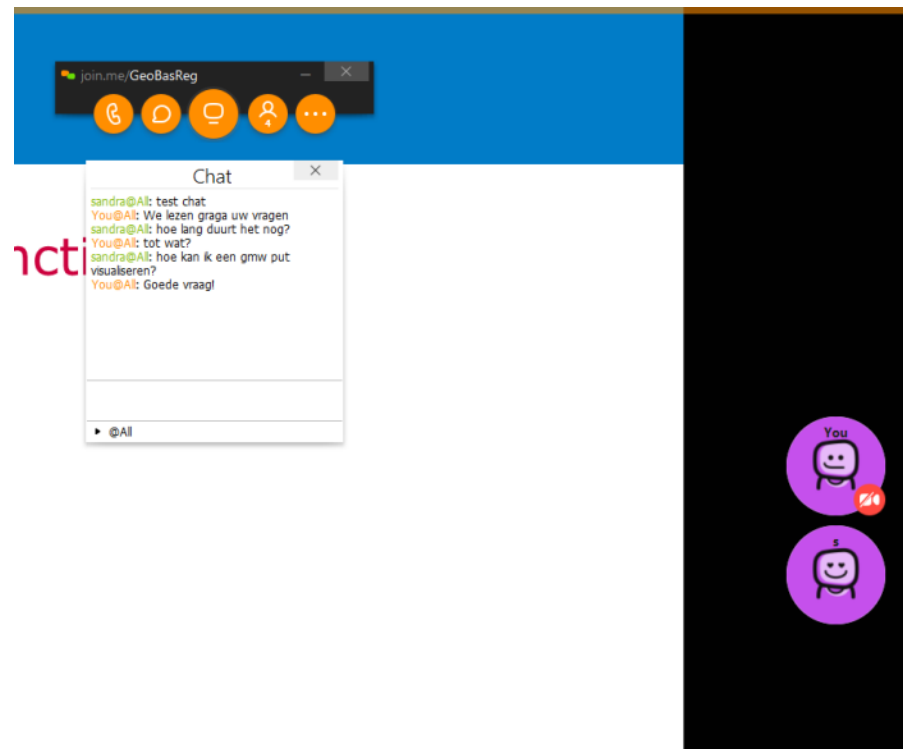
join.me/GeoBasReg

4

Chat

sandra@All: test chat
You@All: We lezen graga uw vragen
sandra@All: hoe lang duurt het nog?
You@All: tot wat?
sandra@All: hoe kan ik een gmw put visualiseren?
You@All: Goede vraag!

@All

ncti

You

s